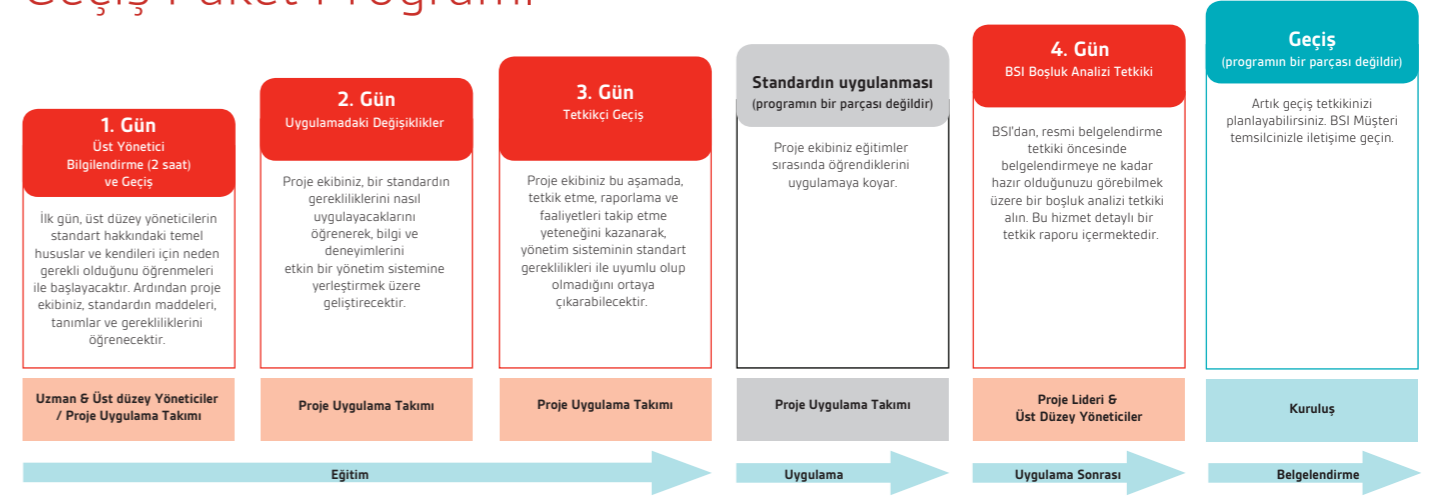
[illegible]

1. Gün
Üst Yönetici Bilgilendirme (2 saat) ve Geçiş

İlk gün, üst düzey yöneticilerin standart hakkındaki temel hususlar ve kendileri için neden gerekli olduğunu öğrenmeleri ile başlayacaktır. Ardından proje ekibiniz, standardın maddeleri, tanımlar ve gerekliliklerini öğrenecektir.

Uzman & Üst düzey Yöneticiler / Proje Uygulama Takımı

2. Gün
Uygulamadaki Değişiklikler

Proje ekibiniz, bir standardın gerekliliklerini nasıl uygulayacaklarını öğrenerek, bilgi ve deneyimlerini etkin bir yönetim sistemine yerleştirmek üzere geliştirecektir.

Proje Uygulama Takımı

3. Gün
Tetkikçi Geçiş

Proje ekibiniz bu aşamada, tetkik etme, raporlama ve faaliyetleri takip etme yeteneğini kazanarak, yönetim sisteminin standart gereklilikleri ile uyumlu olup olmadığını ortaya çıkarabilecektir.

Proje Uygulama Takımı

Eğitim

Standardın uygulanması
(programın bir parçası değildir)

Proje ekibiniz eğitimler sırasında öğrendiklerini uygulamaya koyar.

Proje Uygulama Takımı

Uygulama

4. Gün
BSI Boşluk Analizi Tetkiki

BSI'dan, resmi belgelendirme tetkiki öncesinde belgelendirmeye ne kadar hazır olduğunuzu görebilmek üzere bir boşluk analizi tetkiki alın. Bu hizmet detaylı bir tetkik raporu içermektedir.

Proje Lideri & Üst Düzey Yöneticiler

Uygulama Sonrası

Geçiş
(programın bir parçası değildir)

Artık geçiş tetkikinizi planlayabilirsiniz. BSI Müşteri temsilcinizle iletişime geçin.

Kuruluş

Belgelendirme